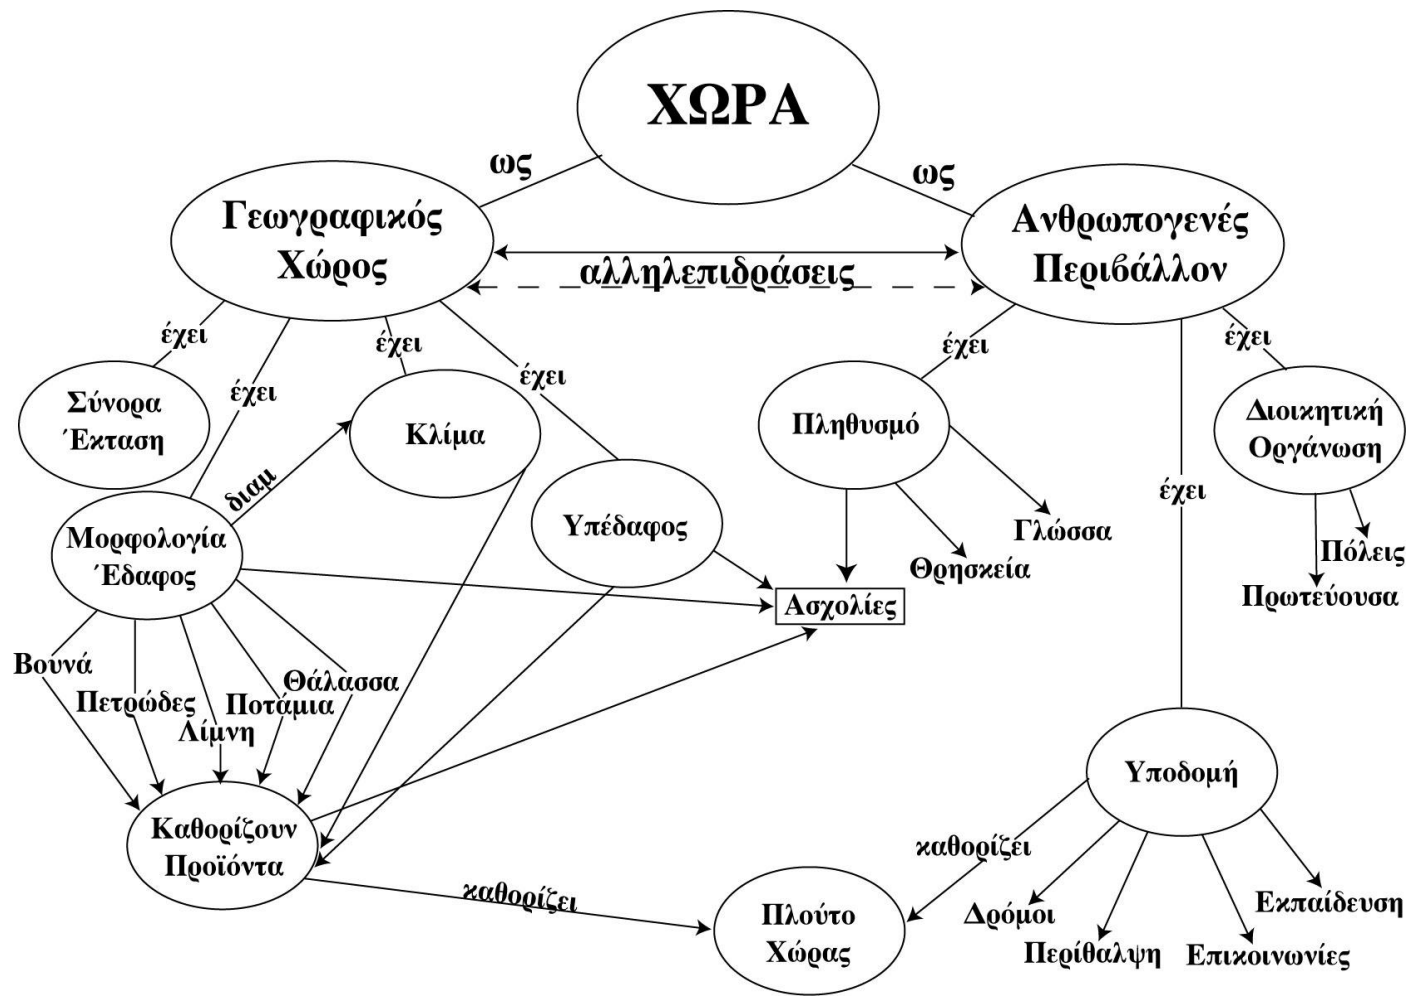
ΧΩΡΑ

ως

ως

Γεωγραφικός Χώρος

αλληλεπιδράσεις

Ανθρωπογενές Περιβάλλον

έχει

έχει

έχει

έχει

έχει

έχει

έχει

Σύνορα Έκταση

Κλίμα

Υπέδαφος

Πληθυσμό

Διοικητική Οργάνωση

διαμ

Μορφολογία Έδαφος

Γλώσσα

Θρησκεία

Πόλεις

Πρωτεύουσα

Ασχολίες

Βουνά

Πετρώδες

Λίμνη

Ποτάμια

Θάλασσα

Υποδομή

Καθορίζουν Προϊόντα

καθορίζει

καθορίζει

Πλούτο Χώρας

Δρόμοι

Περίθαλψη

Επικοινωνίες

Εκπαίδευση